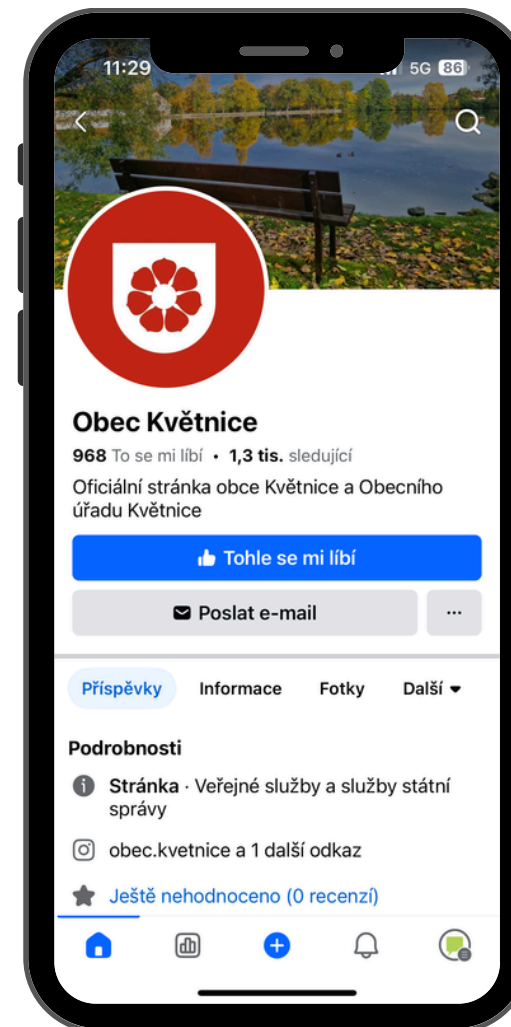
11:29

5G 86

Obec Květnice

968 To se mi líbí • 1,3 tis. sledující

Oficiální stránka obce Květnice a Obecního úřadu Květnice

Tohle se mi líbí

Poslat e-mail

···

Příspěvky

Informace

Fotky

Další

Podrobnosti

Stránka · Veřejné služby a služby státní správy

obec.kvetnice a 1 další odkaz

Ještě nehodnoceno (0 recenzí)